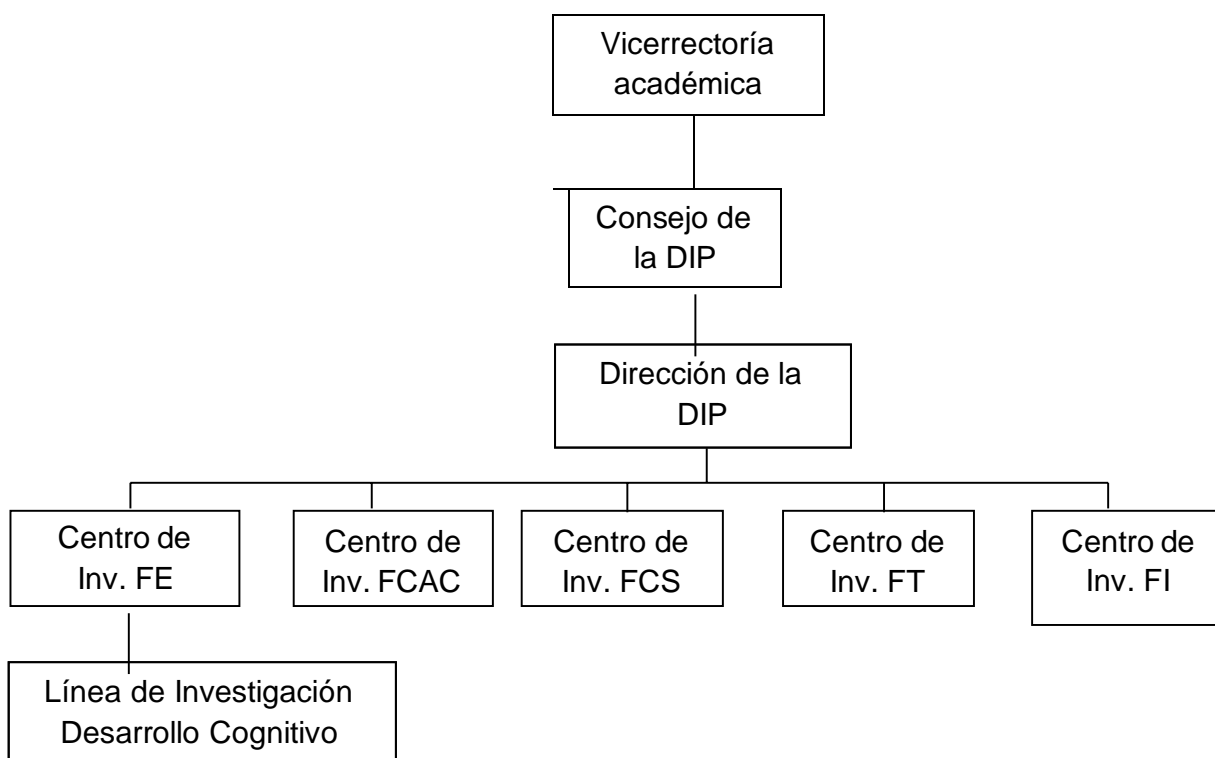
Vicerrectoría académica

Consejo de la DIP

Dirección de la DIP

Centro de Inv. FE

Centro de Inv. FCAC

Centro de Inv. FCS

Centro de Inv. FT

Centro de Inv. FI

Línea de Investigación Desarrollo Cognitivo